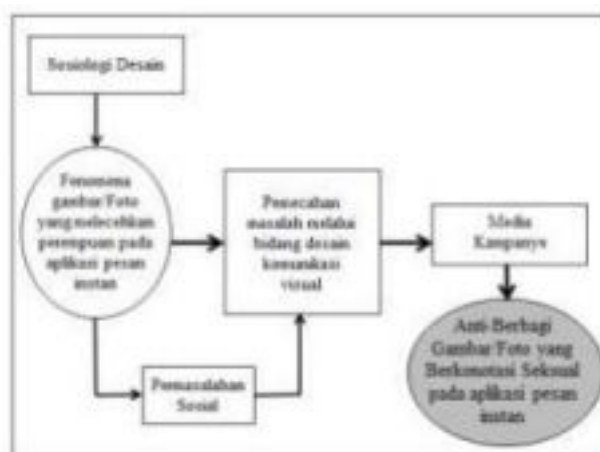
Sosiologi Desain

Fenomena Gambar/Foto yang melecehkan perempuan pada aplikasi pesan instan

Pemecahan masalah melalui bidang desain komunikasi visual

Media Kampanye

Permasalahan Sosial

Anti-Berbagi Gambar/Foto yang Berkonotasi Seksual pada aplikasi pesan instan